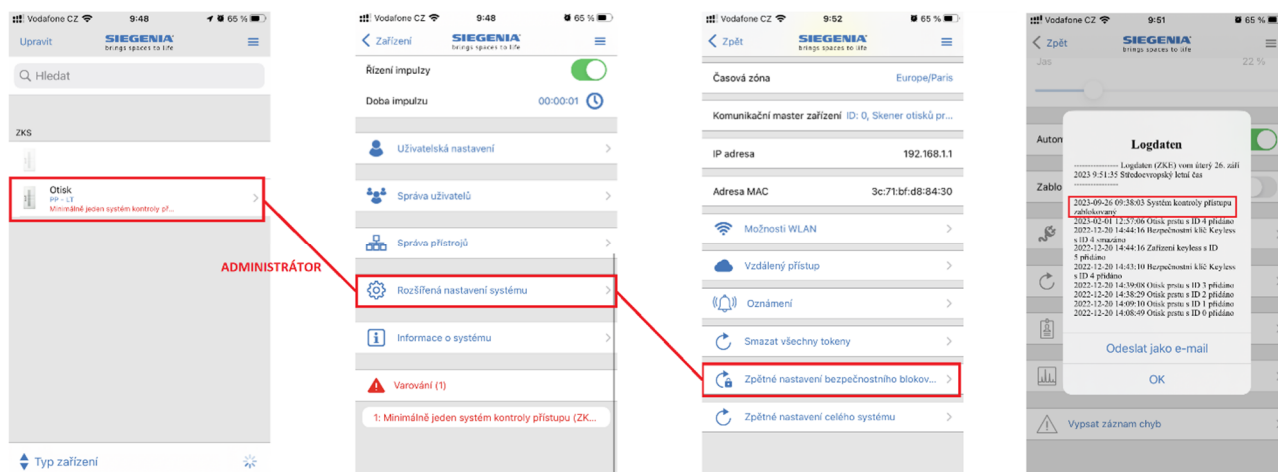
Vodafone CZ 9:48 65 %
Upravit SIEGENIA brings spaces to life
Hledat
ZKS
Otisk
PP - LT
Minimálně jeden systém kontroly př...
Typ zařízení

ADMINISTRÁTOR

Vodafone CZ 9:48 65 %
Zařízení SIEGENIA brings spaces to life
Řízení impulzy
Doba impulzu 00:00:01
Uživatelská nastavení
Správa uživatelů
Správa přístrojů
Rozšířená nastavení systému
Informace o systému
Varování (1)
1: Minimálně jeden systém kontroly přístupu (ZK...

Vodafone CZ 9:52 65 %
Zpět SIEGENIA brings spaces to life
Časová zóna Europe/Paris
Komunikační master zařízení ID: 0, Skener otisků pr...
IP adresa 192.168.1.1
Adresa MAC 3c:71:bf:d8:84:30
Možnosti WLAN
Vzdálený přístup
Oznámení
Smazat všechny tokeny
Zpětné nastavení bezpečnostního blokov...
Zpětné nastavení celého systému

Vodafone CZ 9:51 65 %
Zpět SIEGENIA brings spaces to life
Jas 22 %
Autom
Zablo
Logdaten
---------------- Logdaten (ZKE) vom úterý 26. září 2023 9:51:35 Středoevropský letní čas ----------------
2023-09-26 09:38:03 Systém kontroly přístupu zablokovaný
2023-02-01 12:57:06 Otisk prstu s ID 4 přidáno
2022-12-20 14:44:16 Bezpečnostní klíč Keyless s ID 4 smazáno
2022-12-20 14:44:16 Zařízení keyless s ID 5 přidáno
2022-12-20 14:43:10 Bezpečnostní klíč Keyless s ID 4 přidáno
2022-12-20 14:39:08 Otisk prstu s ID 3 přidáno
2022-12-20 14:38:29 Otisk prstu s ID 2 přidáno
2022-12-20 14:09:10 Otisk prstu s ID 1 přidáno
2022-12-20 14:08:49 Otisk prstu s ID 0 přidáno
Odeslat jako e-mail
OK
Vypsat záznam chyb